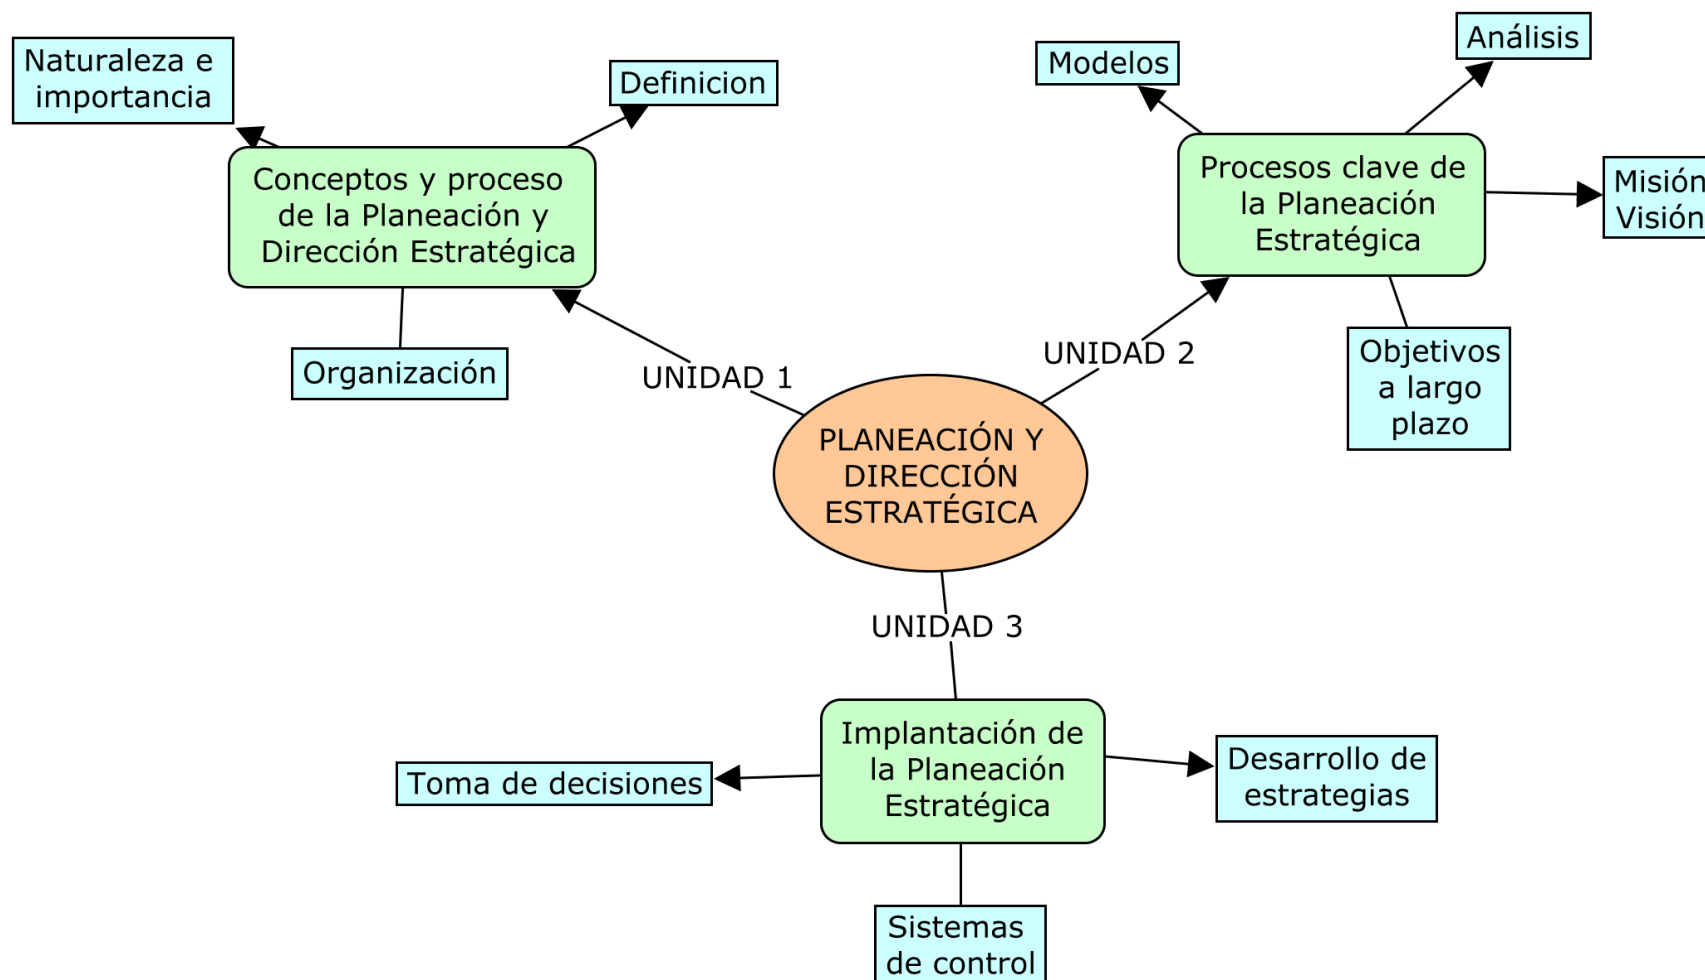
PLANEACIÓN Y DIRECCIÓN ESTRATÉGICA

UNIDAD 1

Conceptos y proceso de la Planeación y Dirección Estratégica

Naturaleza e importancia

Definicion

Organización

UNIDAD 2

Procesos clave de la Planeación Estratégica

Modelos

Análisis

Misión Visión

Objetivos a largo plazo

UNIDAD 3

Implantación de la Planeación Estratégica

Toma de decisiones

Desarrollo de estrategias

Sistemas de control